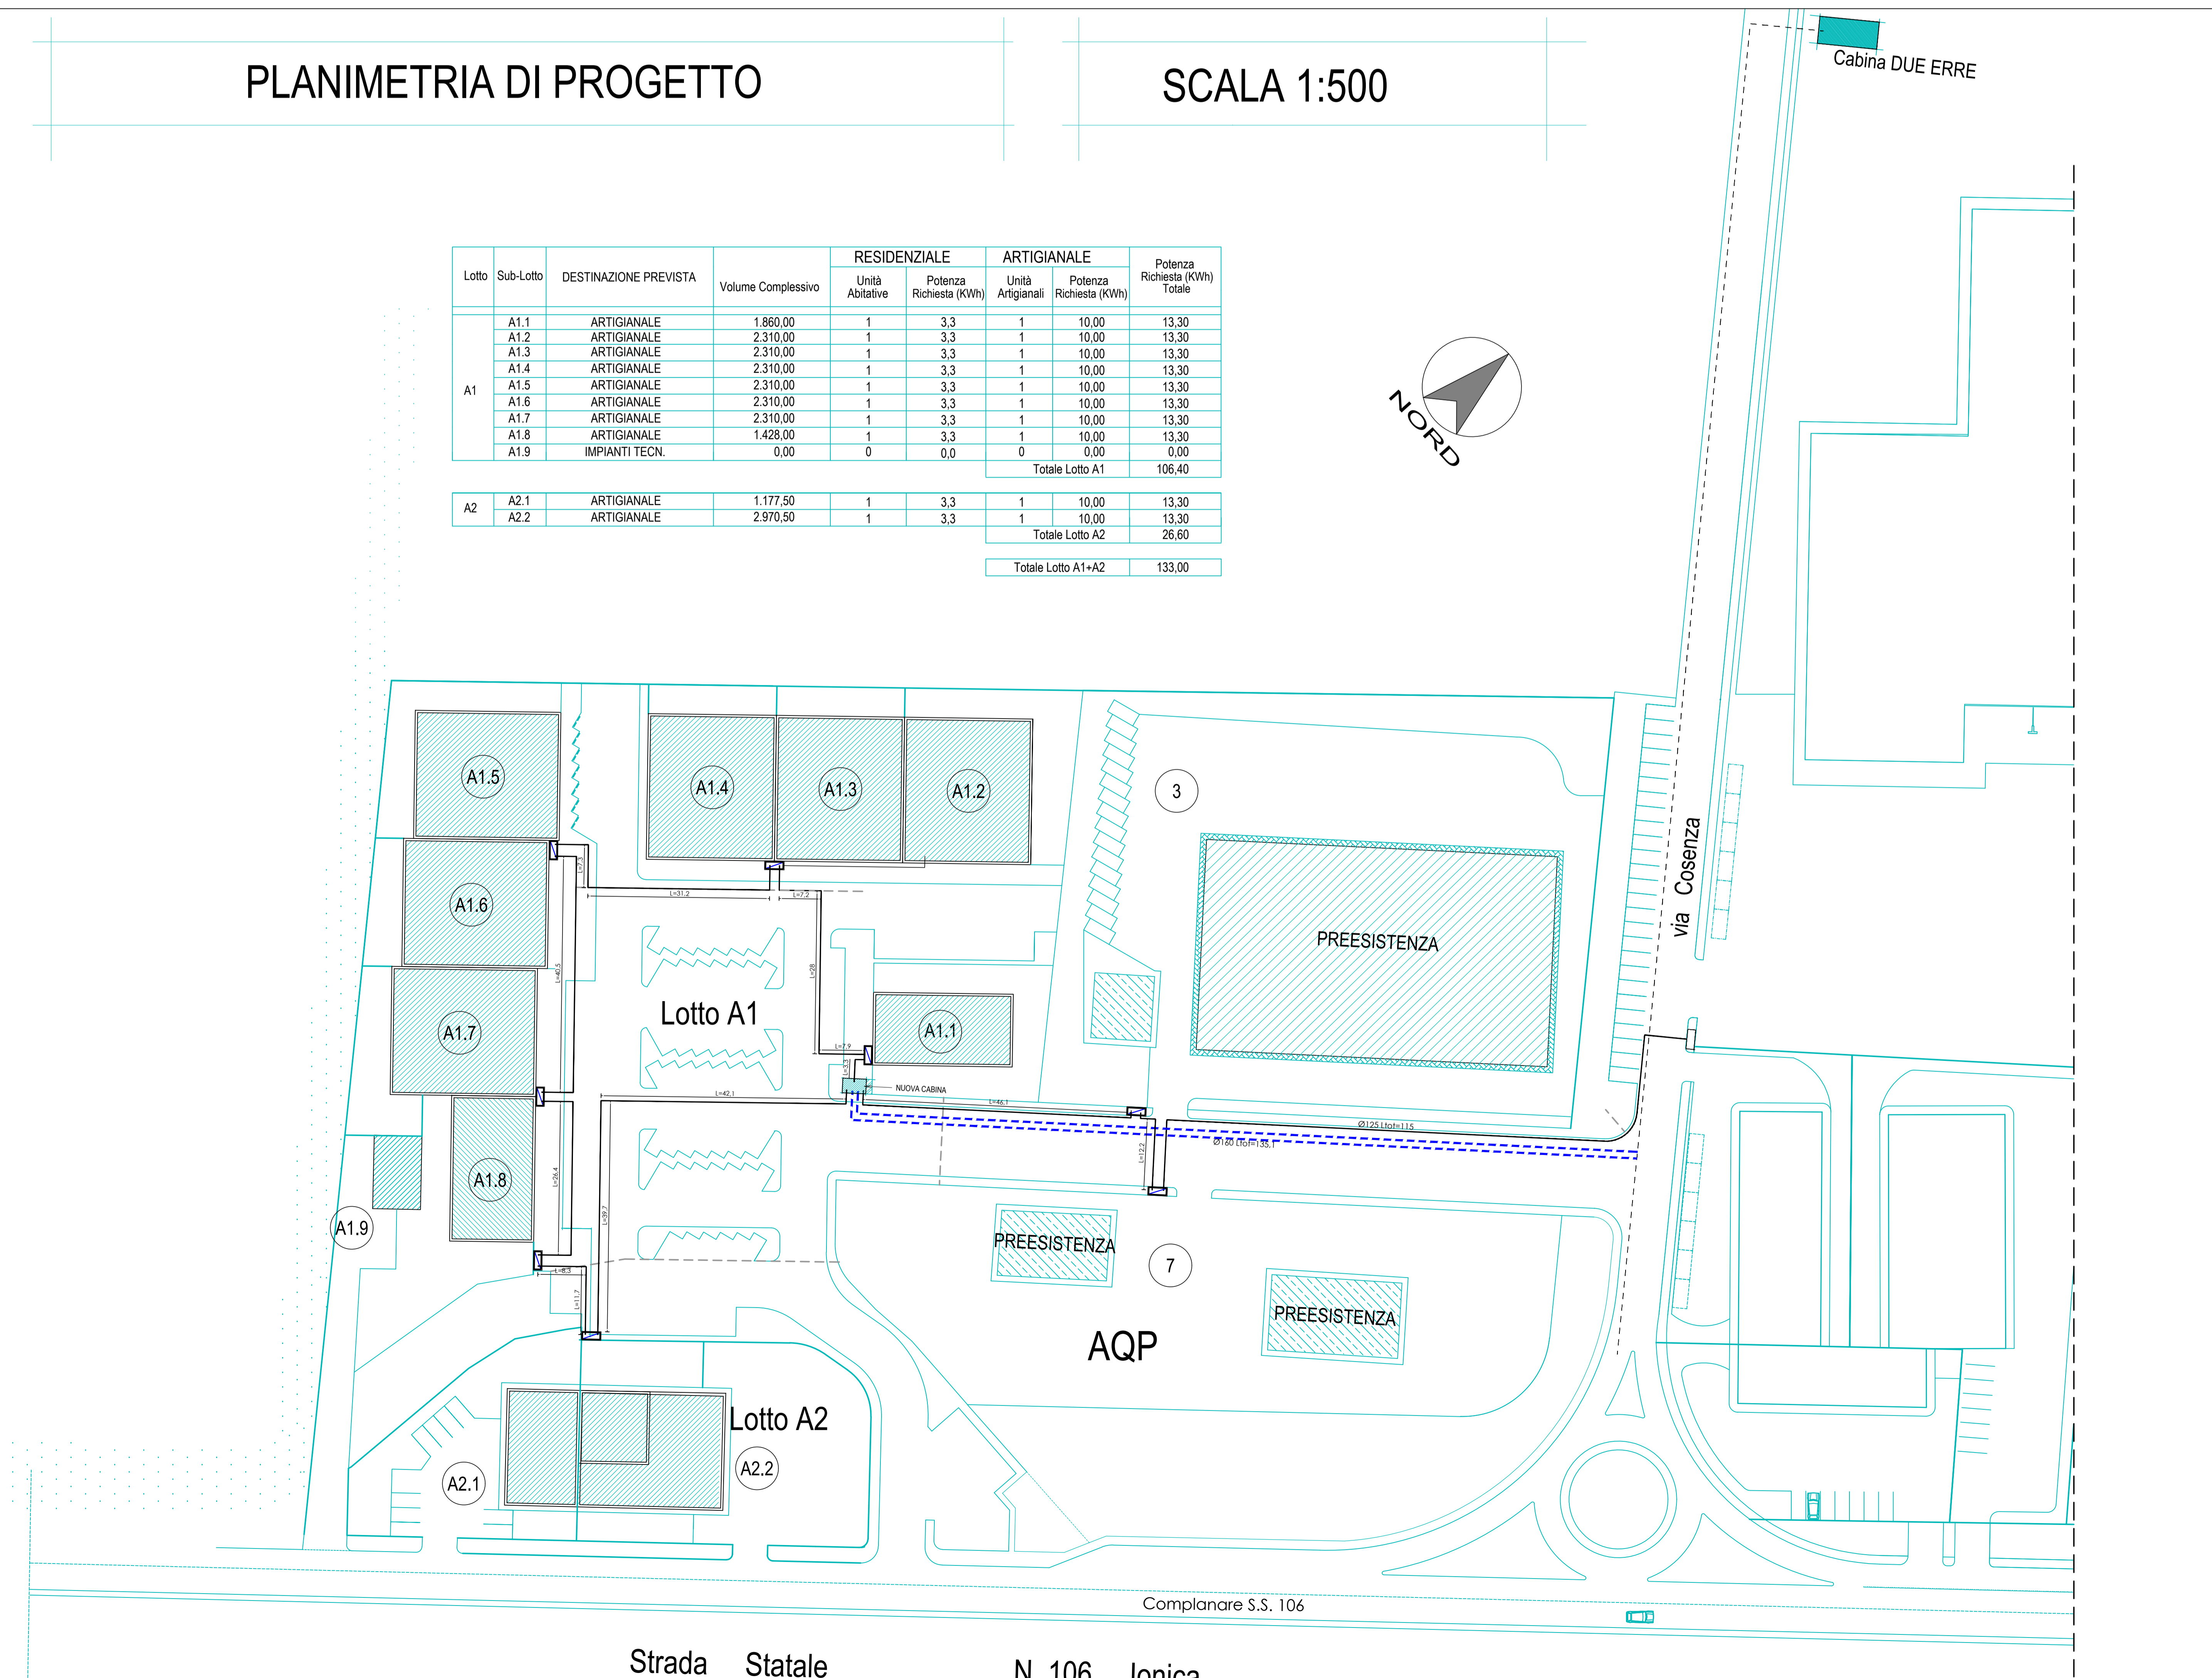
PLANIMETRIA DI PROGETTO

SCALA 1:500

Cabina DUE ERRE

| Lotto | Sub-Lotto | DESTINAZIONE PREVISTA | Volume Complessivo | RESIDENZIALE Unità Abitative | RESIDENZIALE Potenza Richiesta (KWh) | ARTIGIANALE Unità Artigianali | ARTIGIANALE Potenza Richiesta (KWh) | Potenza Richiesta (KWh) Totale |
|---|---|---|---|---|---|---|---|---|
| A1 | A1.1 | ARTIGIANALE | 1.860,00 | 1 | 3,3 | 1 | 10,00 | 13,30 |
| | A1.2 | ARTIGIANALE | 2.310,00 | 1 | 3,3 | 1 | 10,00 | 13,30 |
| | A1.3 | ARTIGIANALE | 2.310,00 | 1 | 3,3 | 1 | 10,00 | 13,30 |
| | A1.4 | ARTIGIANALE | 2.310,00 | 1 | 3,3 | 1 | 10,00 | 13,30 |
| | A1.5 | ARTIGIANALE | 2.310,00 | 1 | 3,3 | 1 | 10,00 | 13,30 |
| | A1.6 | ARTIGIANALE | 2.310,00 | 1 | 3,3 | 1 | 10,00 | 13,30 |
| | A1.7 | ARTIGIANALE | 2.310,00 | 1 | 3,3 | 1 | 10,00 | 13,30 |
| | A1.8 | ARTIGIANALE | 1.428,00 | 1 | 3,3 | 1 | 10,00 | 13,30 |
| | A1.9 | IMPIANTI TECN. | 0,00 | 0 | 0,0 | 0 | 0,00 | 0,00 |
| | | | | | | Totale Lotto A1 | | 106,40 |
| A2 | A2.1 | ARTIGIANALE | 1.177,50 | 1 | 3,3 | 1 | 10,00 | 13,30 |
| | A2.2 | ARTIGIANALE | 2.970,50 | 1 | 3,3 | 1 | 10,00 | 13,30 |
| | | | | | | Totale Lotto A2 | | 26,60 |
| | | | | | | Totale Lotto A1+A2 | | 133,00 |

NORD

A1.5 A1.4 A1.3 A1.2 3 A1.6 PREESISTENZA via Cosenza Lotto A1 A1.7 A1.1 NUOVA CABINA A1.8 A1.9 PREESISTENZA 7 PREESISTENZA AQP Lotto A2 A2.2 A2.1

L=31,2 L=7,2 L=28 L=40,5 L=7,9 L=42,1 L=46,1 Ø125 Ltot=115 Ø160 Ltot=135,1 L=12,2 L=26,4 L=39,7 L=8,3 L=11,7

Complanare S.S. 106

Strada Statale N. 106 Jonica